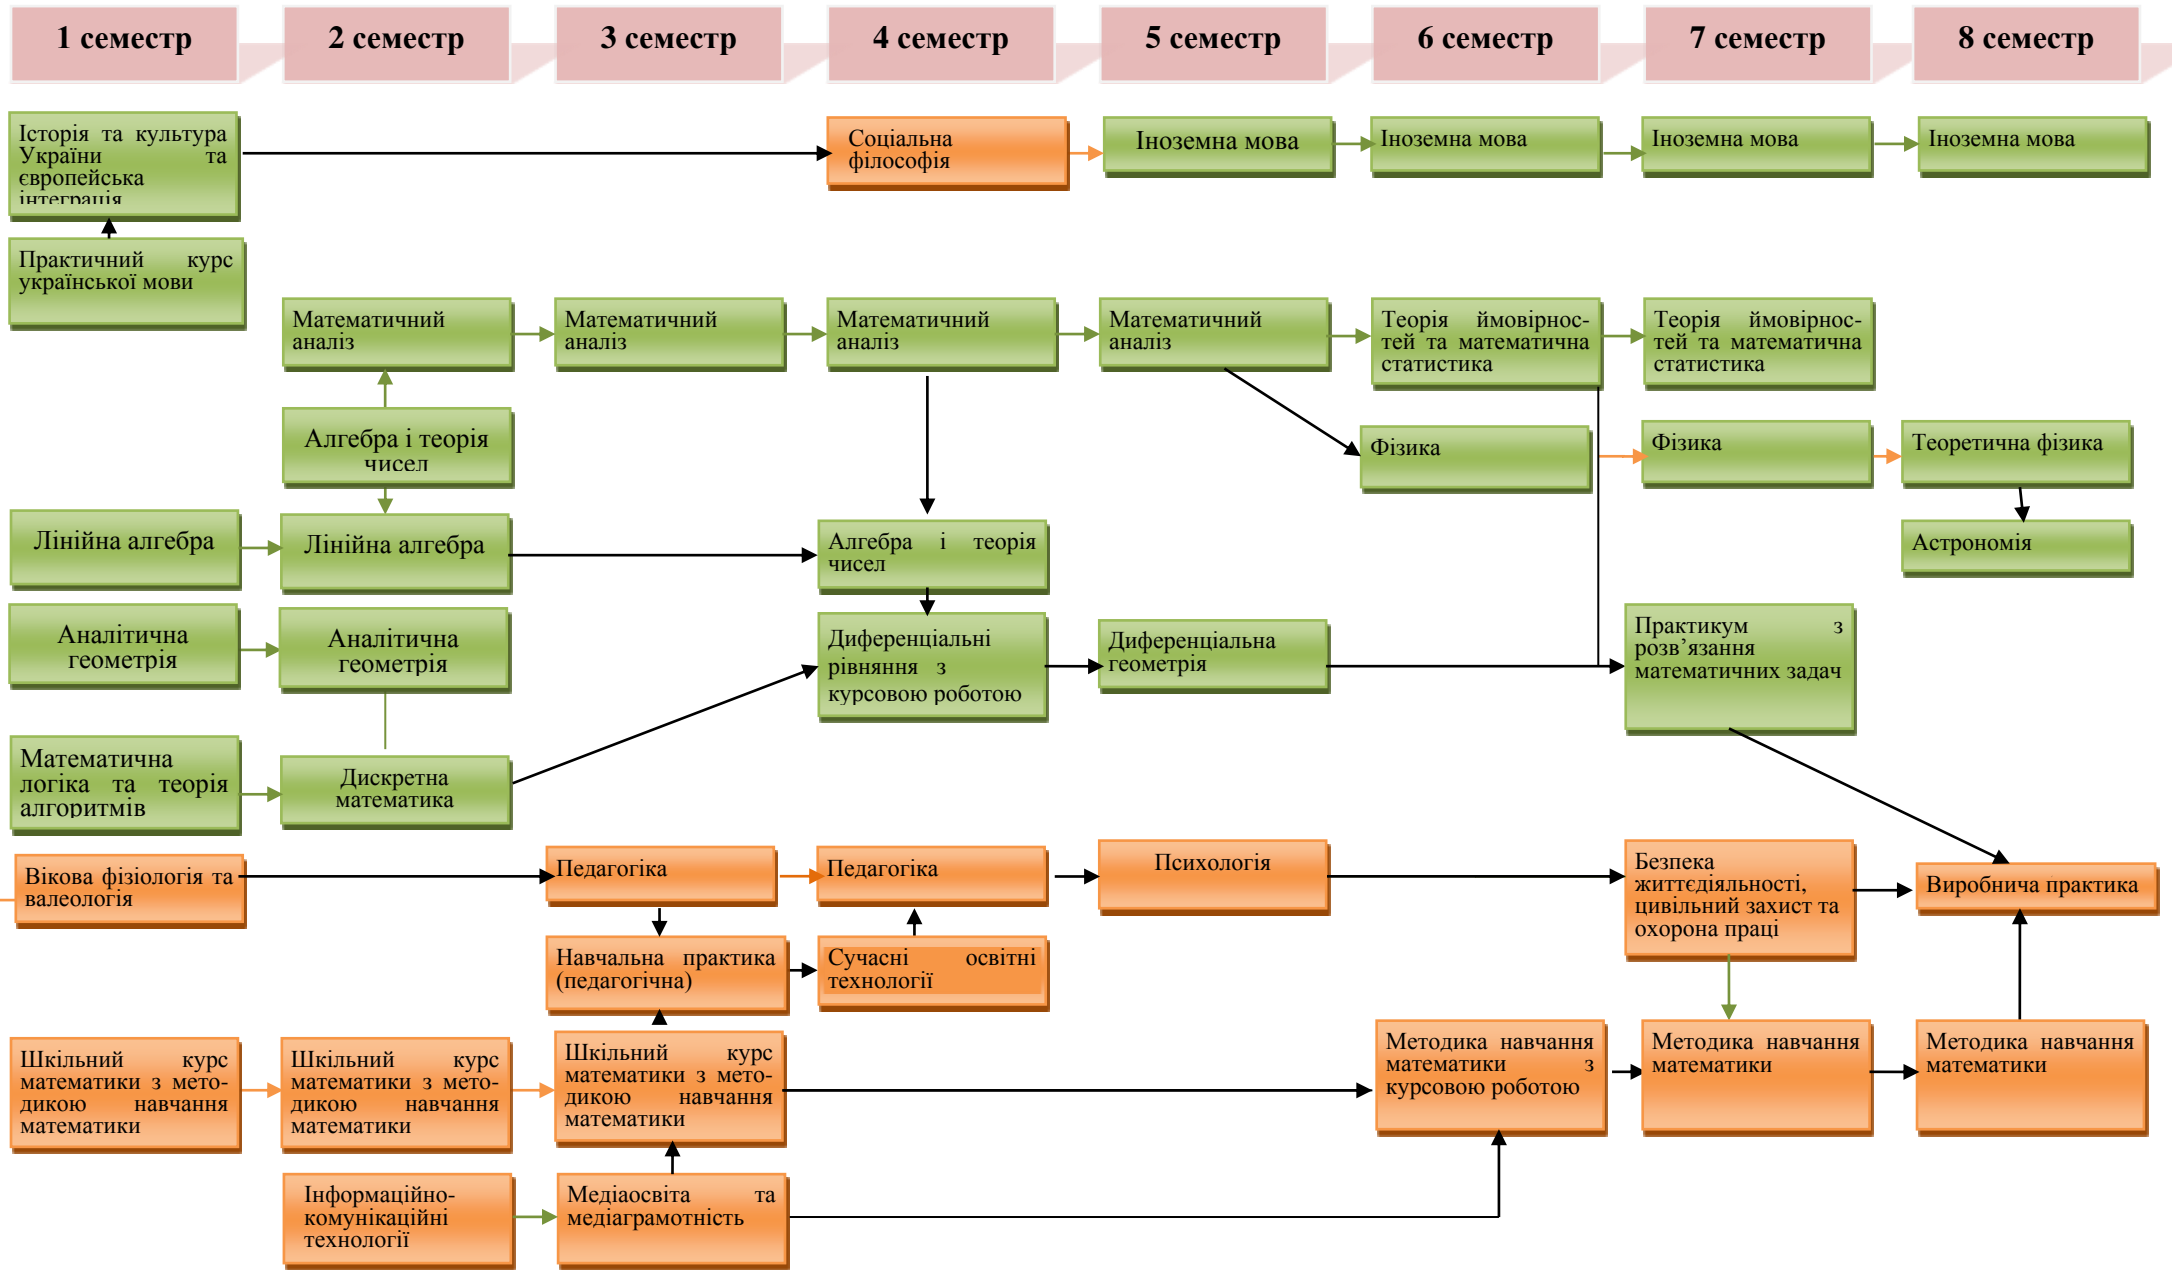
1 семестр
2 семестр
3 семестр
4 семестр
5 семестр
6 семестр
7 семестр
8 семестр

Історія та культура України та європейська інтеграція

Соціальна філософія

Іноземна мова

Іноземна мова

Іноземна мова

Іноземна мова

Практичний курс української мови

Математичний аналіз

Математичний аналіз

Математичний аналіз

Математичний аналіз

Теорія ймовірностей та математична статистика

Теорія ймовірностей та математична статистика

Алгебра і теорія чисел

Фізика

Фізика

Теоретична фізика

Астрономія

Лінійна алгебра

Лінійна алгебра

Алгебра і теорія чисел

Аналітична геометрія

Аналітична геометрія

Диференціальні рівняння з курсовою роботою

Диференціальна геометрія

Практикум з розв’язання математичних задач

Математична логіка та теорія алгоритмів

Дискретна математика

Вікова фізіологія та валеологія

Педагогіка

Педагогіка

Психологія

Безпека життєдіяльності, цивільний захист та охорона праці

Виробнича практика

Навчальна практика (педагогічна)

Сучасні освітні технології

Шкільний курс математики з методикою навчання математики

Шкільний курс математики з методикою навчання математики

Шкільний курс математики з методикою навчання математики

Методика навчання математики з курсовою роботою

Методика навчання математики

Методика навчання математики

Інформаційно-комунікаційні технології

Медіаосвіта та медіаграмотність